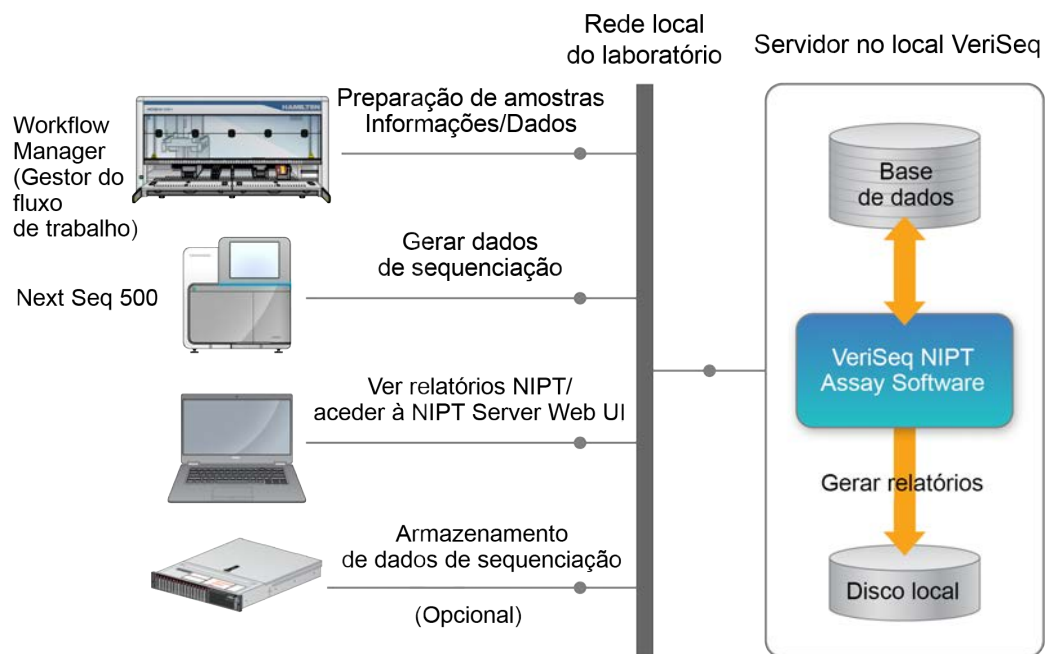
Rede local do laboratório

Servidor no local VeriSeq

Workflow Manager (Gestor do fluxo de trabalho)

HAMILTON

Preparação de amostras Informações/Dados

Base de dados

Next Seq 500

Gerar dados de sequenciação

VeriSeq NIPT Assay Software

Ver relatórios NIPT/ aceder à NIPT Server Web UI

Gerar relatórios

Armazenamento de dados de sequenciação

(Opcional)

Disco local